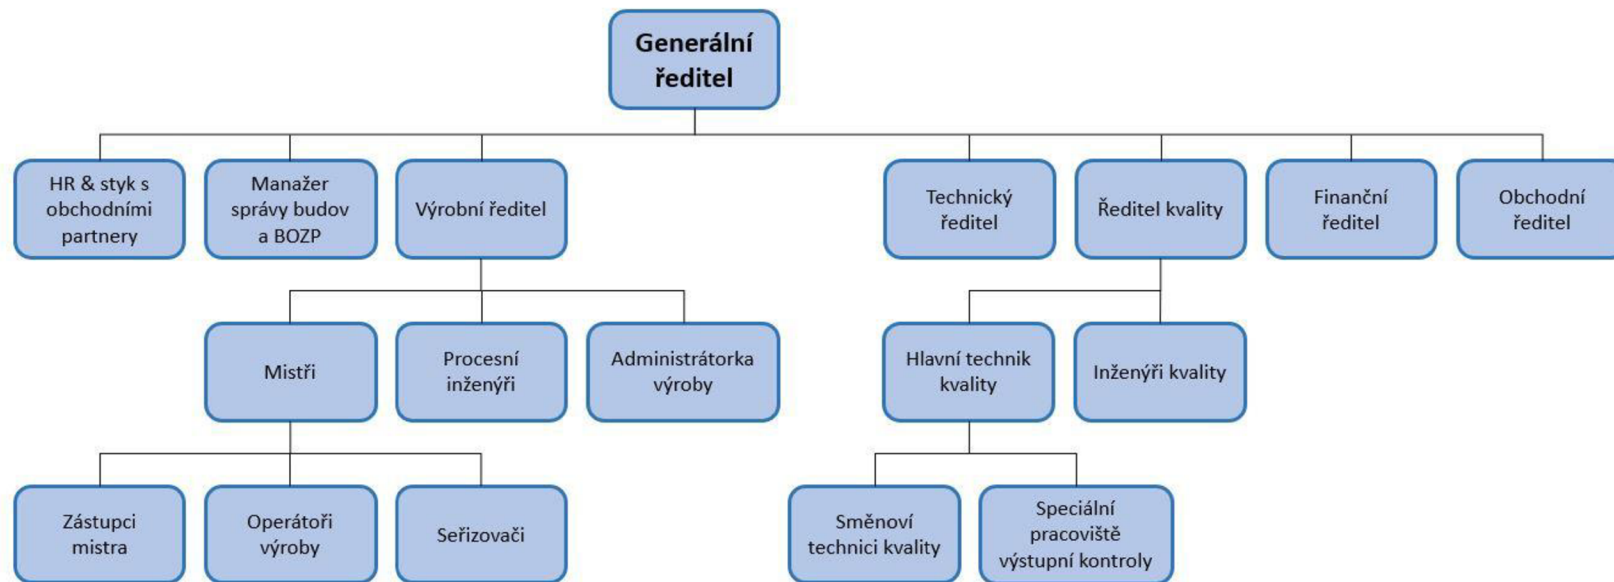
Generální ředitel

HR & styk s obchodními partnery

Manažer správy budov a BOZP

Výrobní ředitel

Technický ředitel

Ředitel kvality

Finanční ředitel

Obchodní ředitel

Mistři

Procesní inženýři

Administrátorka výroby

Hlavní technik kvality

Inženýři kvality

Zástupci mistra

Operátoři výroby

Seřizovači

Směnoví technici kvality

Speciální pracoviště výstupní kontroly